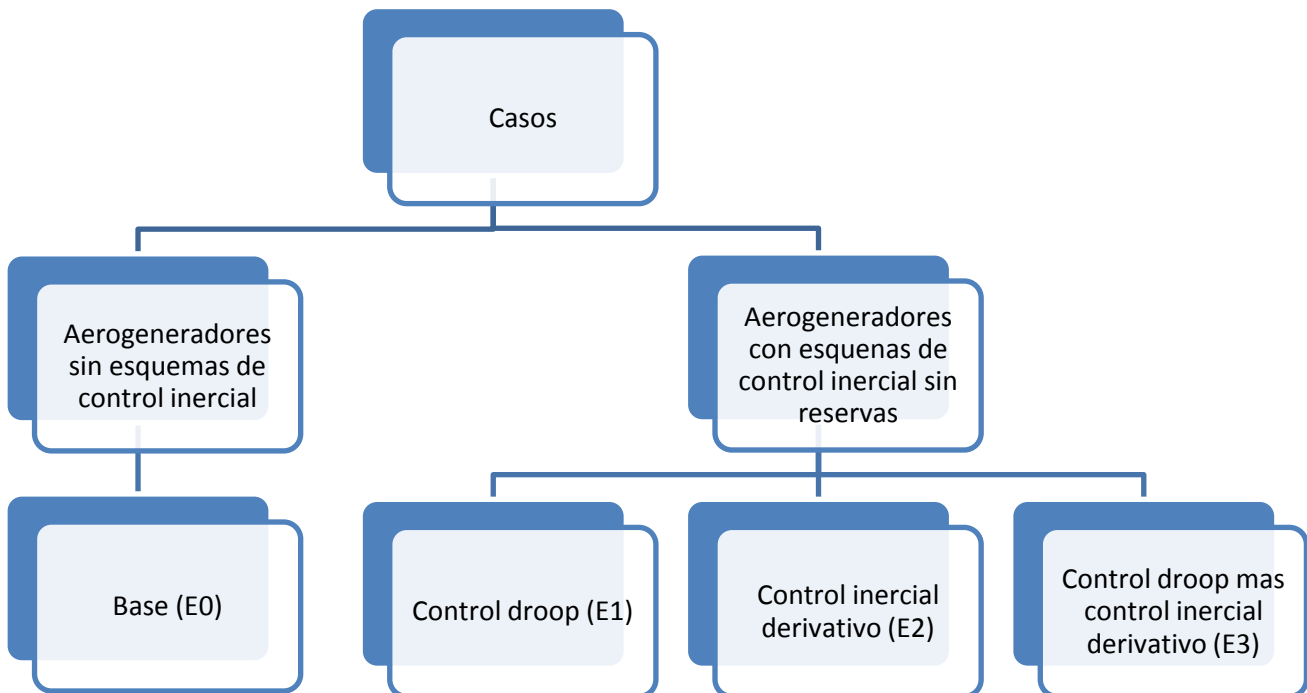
Casos

Aerogeneradores sin esquemas de control inercial

Aerogeneradores con esquenas de control inercial sin reservas

Base (E0)

Control droop (E1)

Control inercial derivativo (E2)

Control droop mas control inercial derivativo (E3)